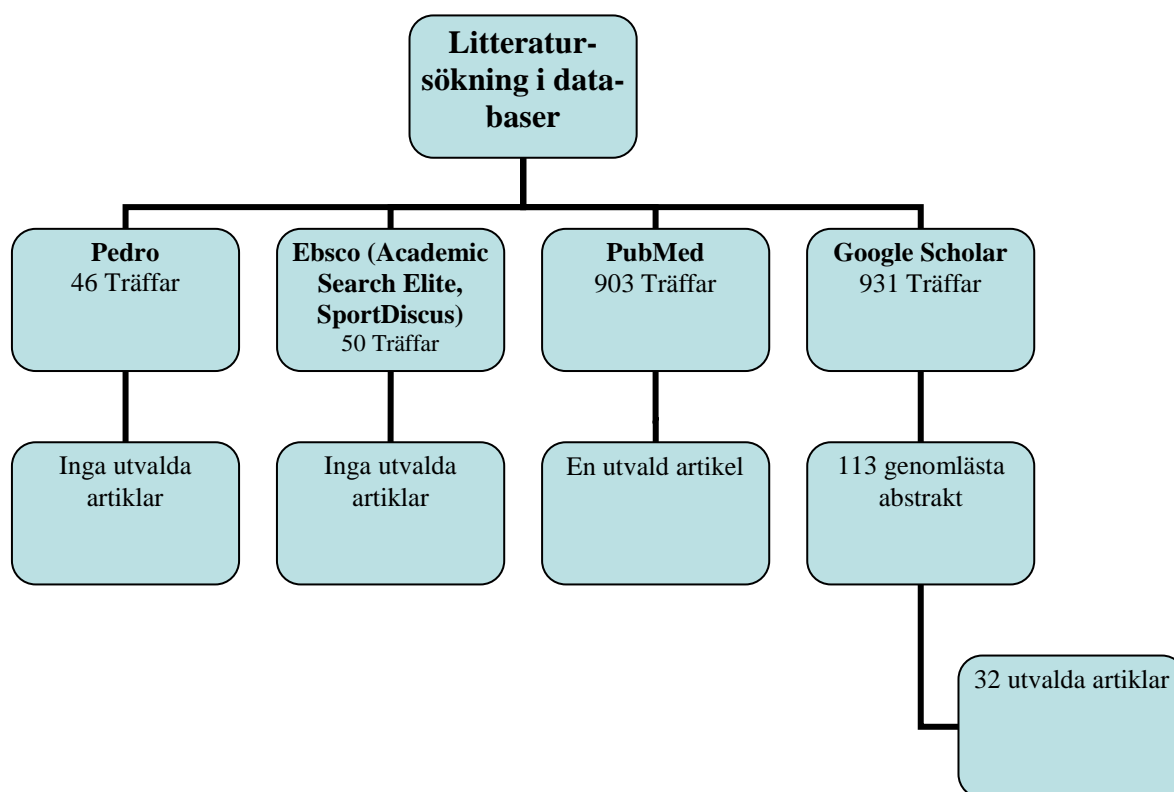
**Litteratursökning i databaser**

**Pedro**
46 Träffar

**Ebsco (Academic Search Elite, SportDiscus)**
50 Träffar

**PubMed**
903 Träffar

**Google Scholar**
931 Träffar

Inga utvalda artiklar

Inga utvalda artiklar

En utvald artikel

113 genomlästa abstrakt

32 utvalda artiklar